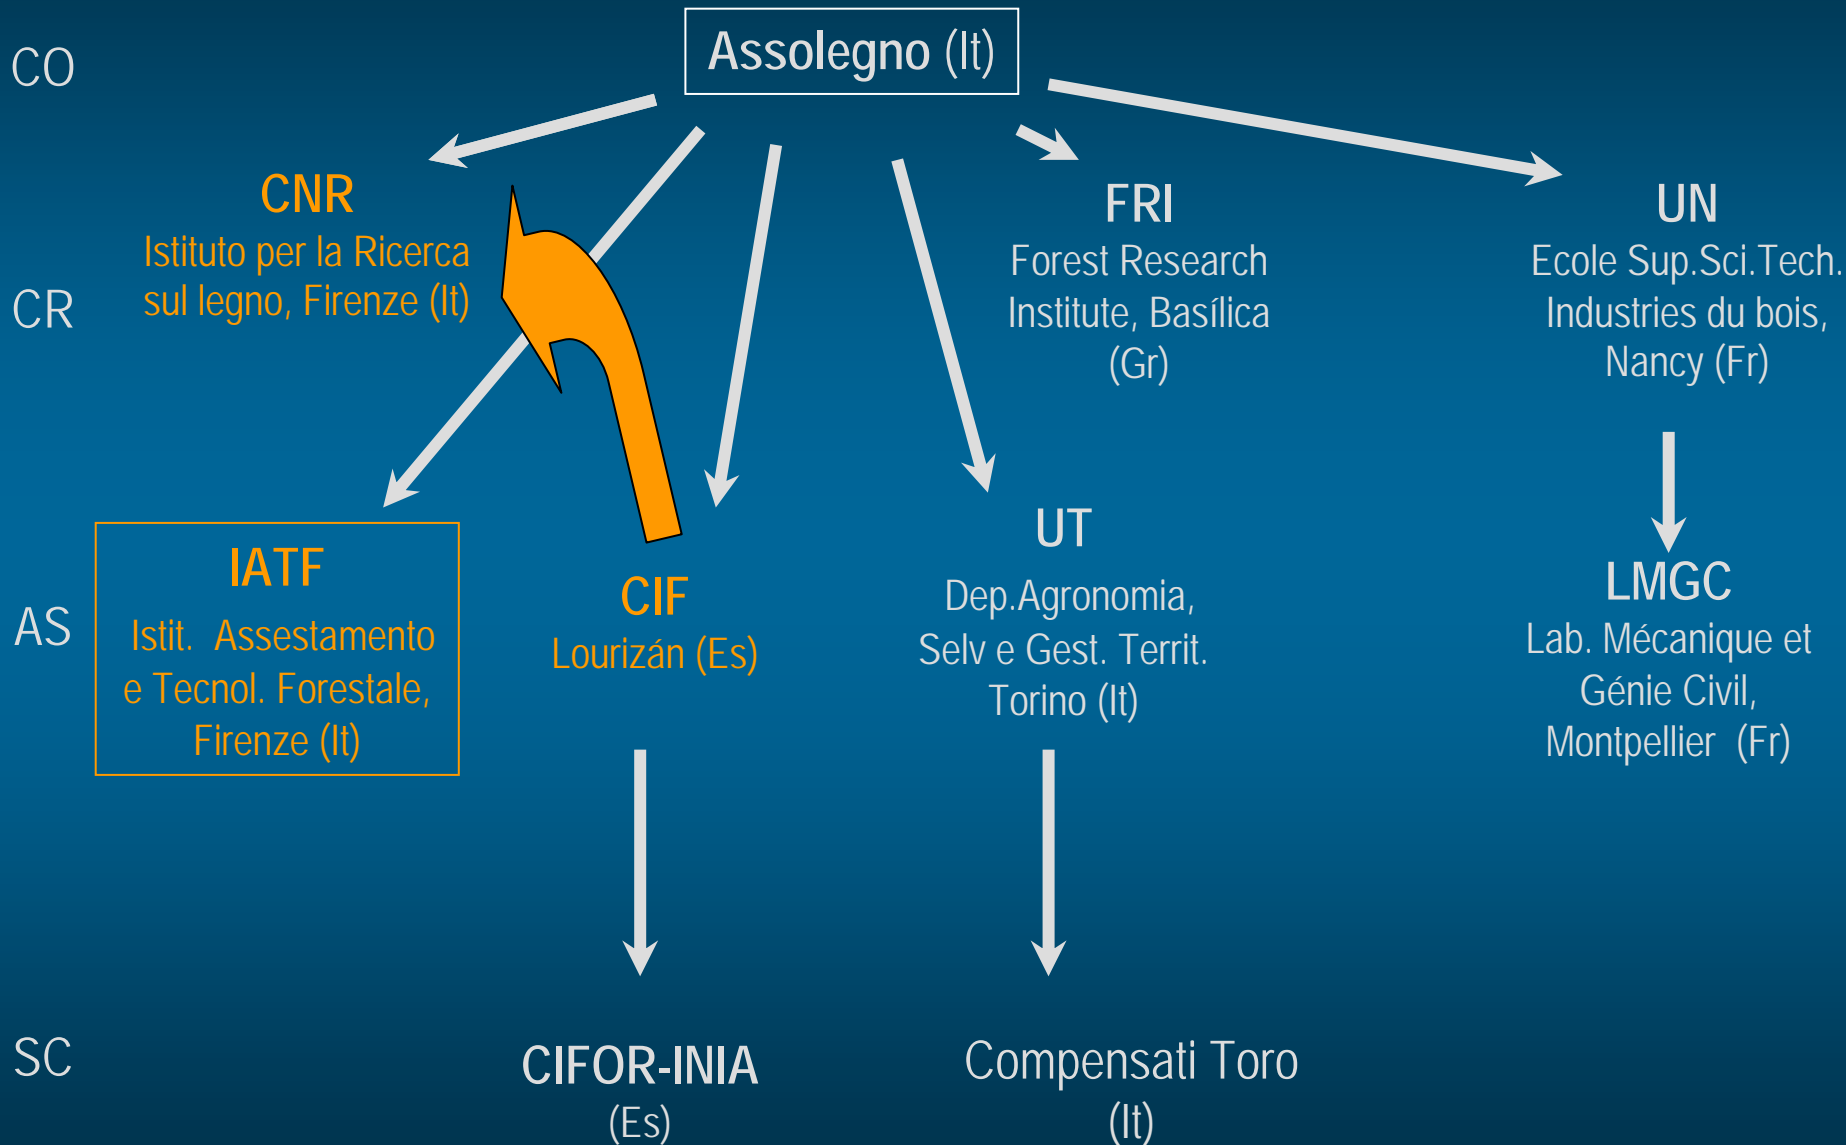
CO

Assolegno (It)

CR

CNR
Istituto per la Ricerca sul legno, Firenze (It)

FRI
Forest Research Institute, Basílica (Gr)

UN
Ecole Sup.Sci.Tech. Industries du bois, Nancy (Fr)

AS

IATF
Istit. Assestamento e Tecnol. Forestale, Firenze (It)

CIF
Lourizán (Es)

UT
Dep.Agronomia, Selv e Gest. Territ. Torino (It)

LMGC
Lab. Mécanique et Génie Civil, Montpellier (Fr)

SC

CIFOR-INIA
(Es)

Compensati Toro
(It)